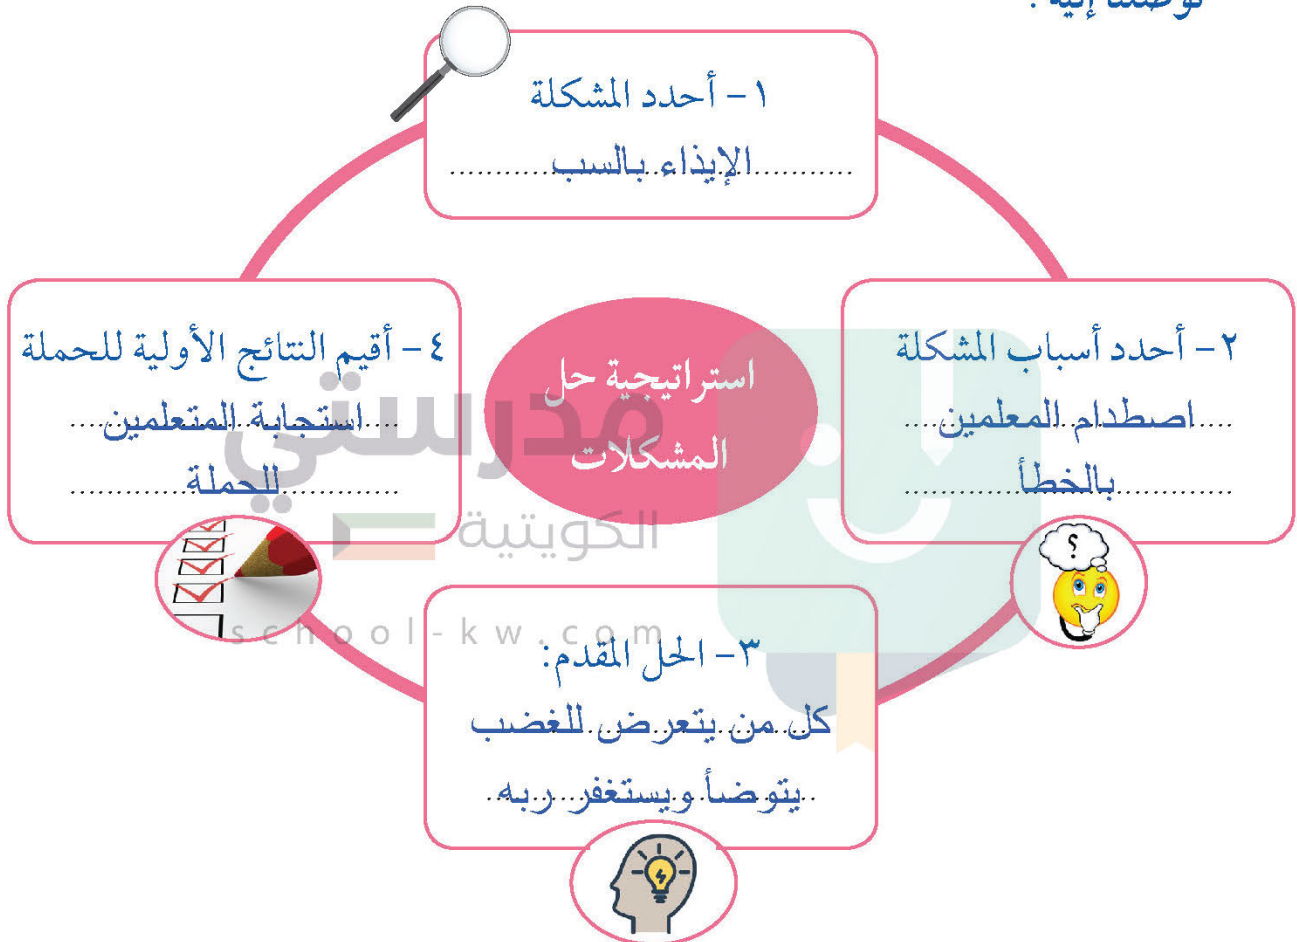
توصلنا إليه :

١ – أحدد المشكلة
..........الإيذاء بالسب..........

استراتيجية حل المشكلات

٢ – أحدد أسباب المشكلة
.....اصطدام المعلمين.....
..........بالخطأ..........

٤ – أقيم النتائج الأولية للحملة
.....استجابة المتعلمين.....
..........للحملة..........

٣– الحل المقدم:
كل من يتعرض للغضب
يتوضأ ويستغفر ربه.

مدرستي الكويتية
school-kw.com